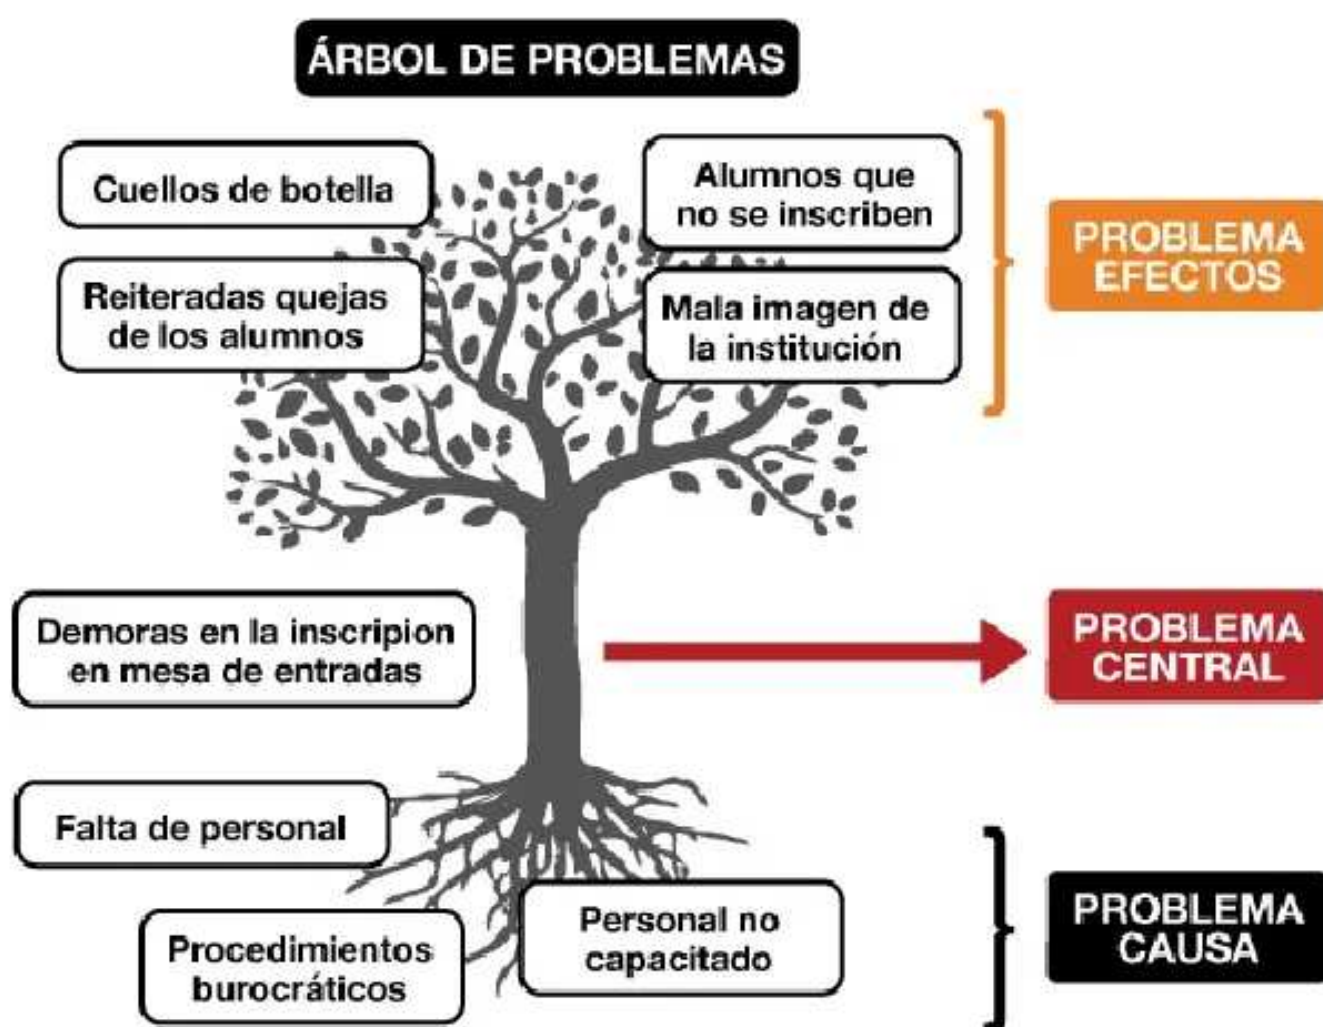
ÁRBOL DE PROBLEMAS

Cuellos de botella

Alumnos que no se inscriben

Reiteradas quejas de los alumnos

Mala imagen de la institución

PROBLEMA EFECTOS

Demoras en la inscripion en mesa de entradas

PROBLEMA CENTRAL

Falta de personal

Procedimientos burocráticos

Personal no capacitado

PROBLEMA CAUSA